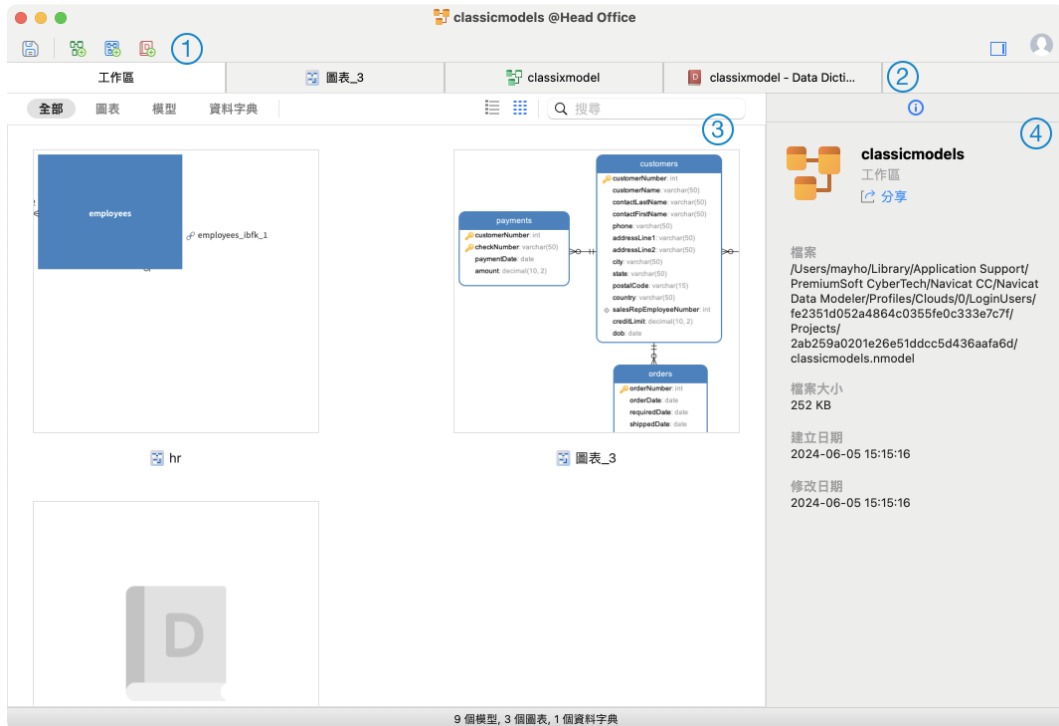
classicmodels @Head Office

1

工作區 | 圖表_3 | classixmodel | classixmodel - Data Dicti...

2

全部 圖表 模型 資料字典

搜尋

3

4

employees

employees_ibfk_1

hr

customers
customerNumber: int
customerName: varchar(50)
contactLastName: varchar(50)
contactFirstName: varchar(50)
phone: varchar(50)
addressLine1: varchar(50)
addressLine2: varchar(50)
city: varchar(50)
state: varchar(50)
postalCode: varchar(15)
country: varchar(50)
salesRepEmployeeNumber: int
creditLimit: decimal(10, 2)
dob: date

payments
customerNumber: int
checkNumber: varchar(50)
paymentDate: date
amount: decimal(10, 2)

orders
orderNumber: int
orderDate: date
requiredDate: date
shippedDate: date

圖表_3

D

classicmodels
工作區
分享

檔案
/Users/mayho/Library/Application Support/PremiumSoft CyberTech/Navicat CC/Navicat Data Modeler/Profiles/Clouds/0/LoginUsers/fe2351d052a4864c0355fe0c333e7c7f/Projects/2ab259a0201e26e51ddcc5d436aafa6d/classicmodels.nmodel

檔案大小
252 KB

建立日期
2024-06-05 15:15:16

修改日期
2024-06-05 15:15:16

9 個模型, 3 個圖表, 1 個資料字典